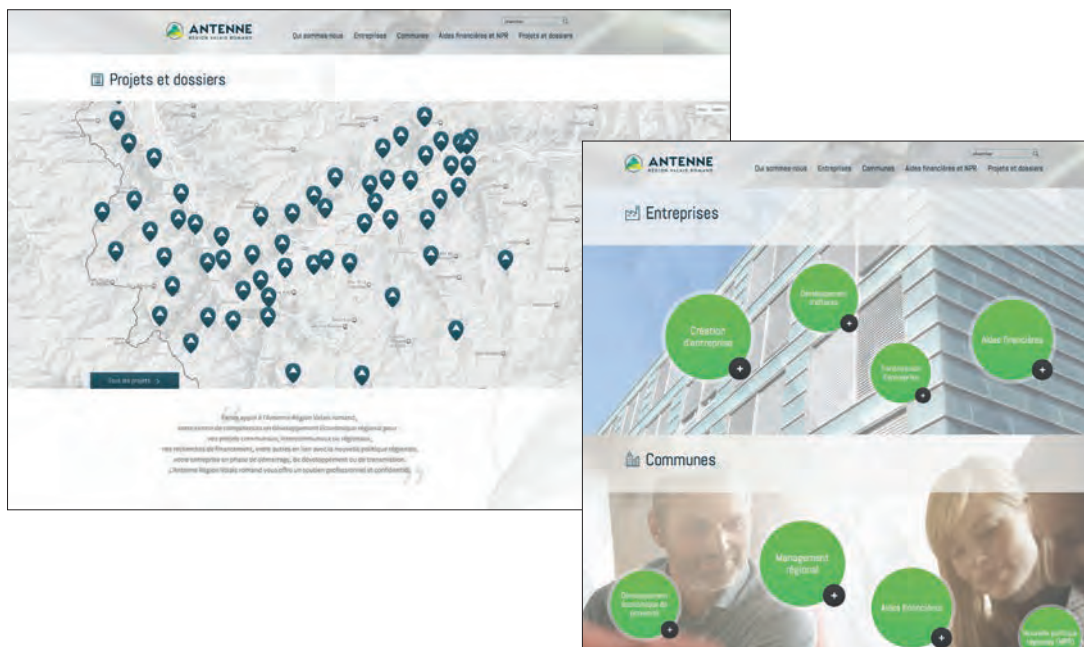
ANTENNE
RÉGION VALAIS ROMAND

Qui sommes nous Entreprises Communes Aides financières et NPR Projets et dossiers

Projets et dossiers

Tous les projets

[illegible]

ANTENNE
RÉGION VALAIS ROMAND

Qui sommes nous Entreprises Communes Aides financières et NPR Projets et dossiers

Entreprises

Création d'entreprises

Développement d'affaires

Transmission d'entreprise

Aides financières

Communes

Développement économique de proximité

Management régional

Aides financières

Nouvelle politique régionale (NPR)